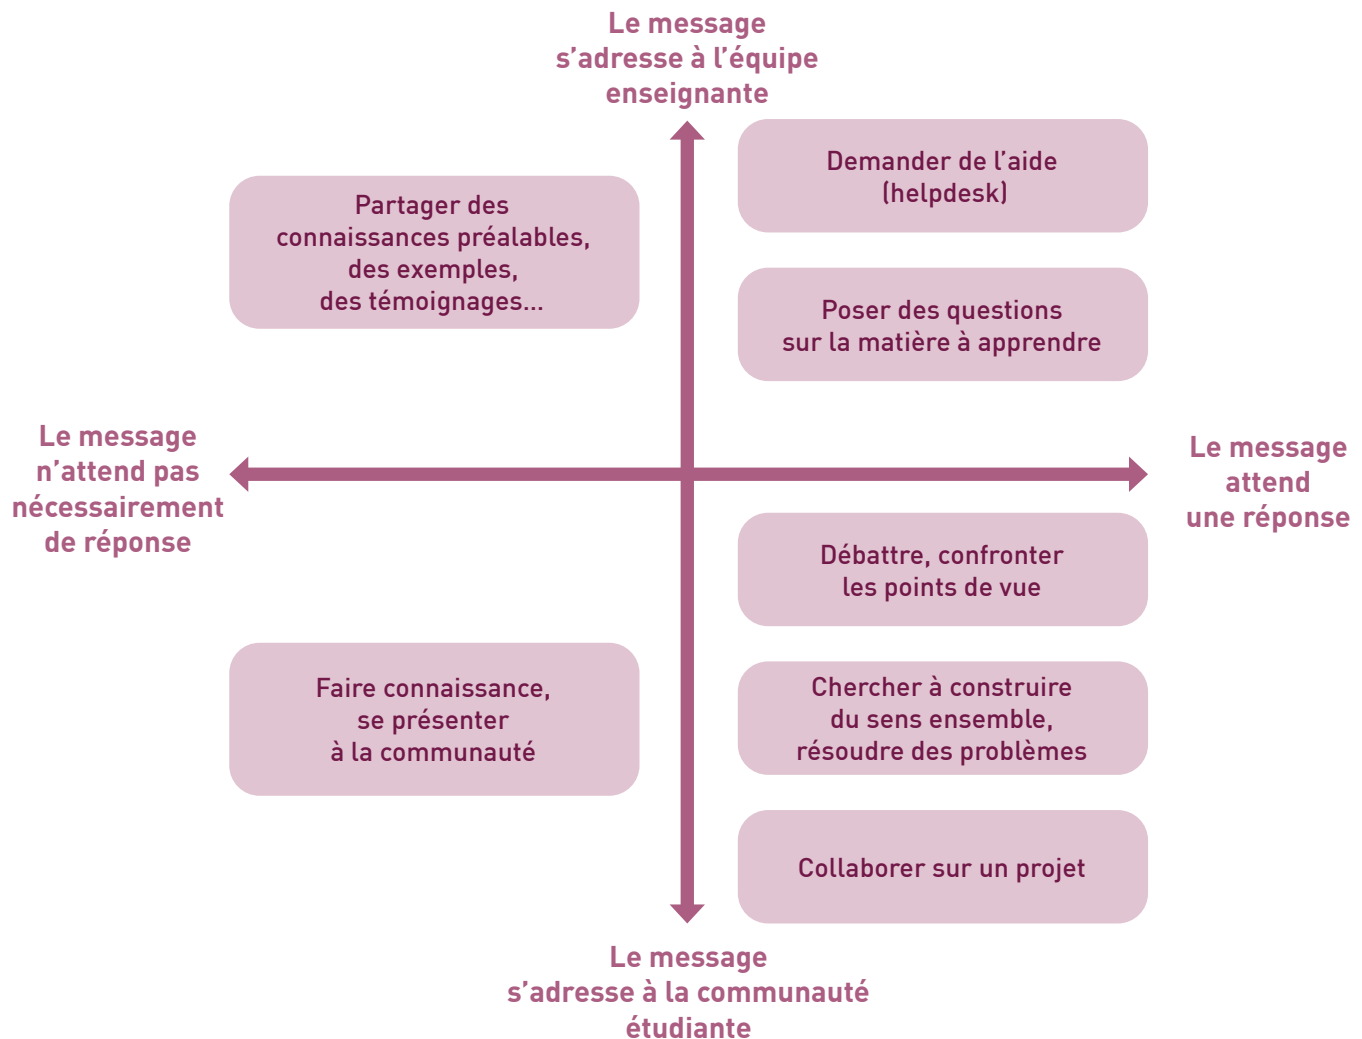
Le message s’adresse à l’équipe enseignante

Partager des connaissances préalables, des exemples, des témoignages…

Demander de l’aide (helpdesk)

Poser des questions sur la matière à apprendre

Le message n’attend pas nécessairement de réponse

Le message attend une réponse

Débattre, confronter les points de vue

Faire connaissance, se présenter à la communauté

Chercher à construire du sens ensemble, résoudre des problèmes

Collaborer sur un projet

Le message s’adresse à la communauté étudiante